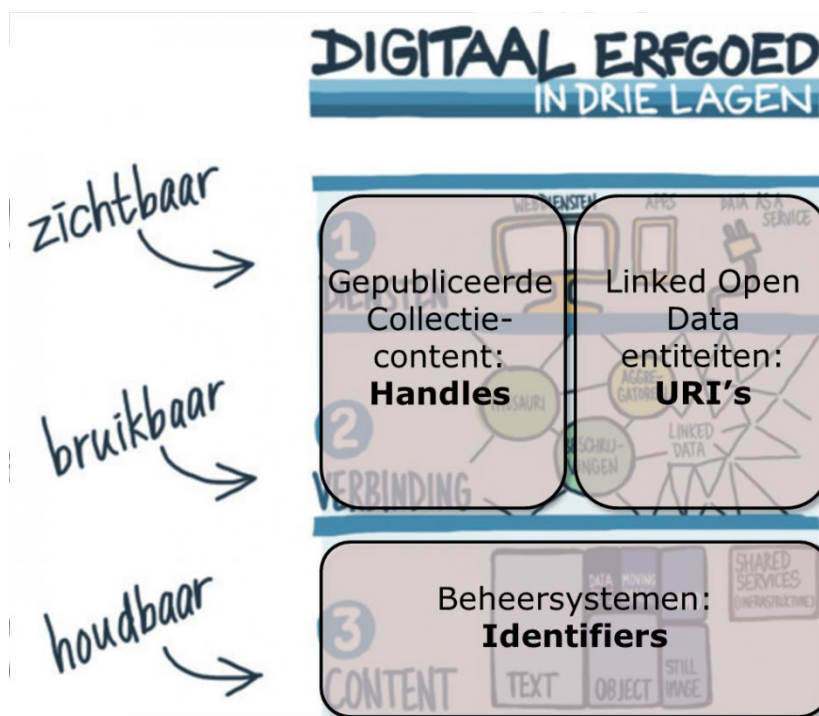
DIGITAAL ERFGOED
IN DRIE LAGEN

zichtbaar

bruikbaar

houdbaar

WEBDIENSTEN APPS DATA AS A SERVICE

1 DIENSTEN

Gepubliceerde Collectie-content: **Handles**

Linked Open Data entiteiten: **URI's**

THESAURI AGGREGATOREN BESCHRIJVINGEN LINKED DATA

2 VERBINDING

Beheersystemen: **Identifiers**

DATA MOVING SHARED SERVICES (INFRASTRUCTURE)

3 CONTENT TEXT OBJECT STILL IMAGE